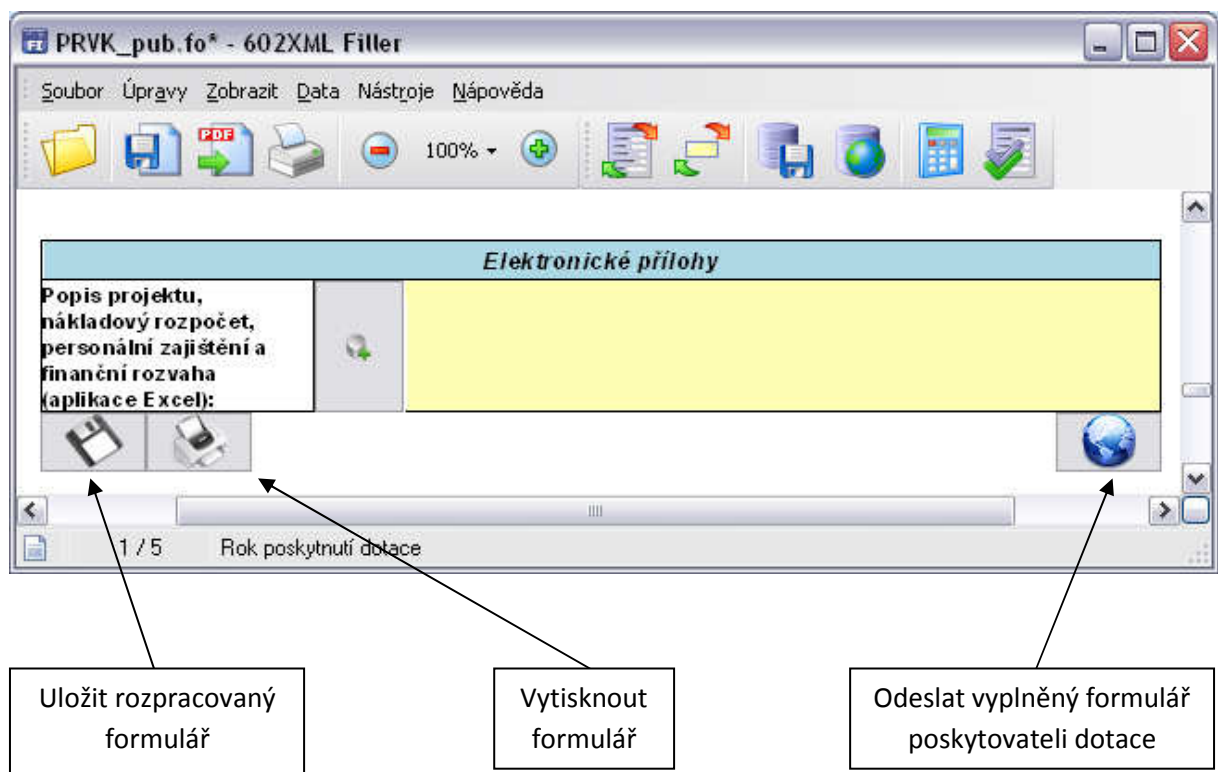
PRVK_pub.fo* - 602XML Filler

Soubor Úpravy Zobrazit Data Nástroje Nápověda

PDF

100%

Elektronické přílohy

Popis projektu, nákladový rozpočet, personální zajištění a finanční rozvaha (aplikace Excel):

1 / 5 Rok poskytnutí dotace

Uložit rozpracovaný formulář

Vytisknout formulář

Odeslat vyplněný formulář poskytovateli dotace